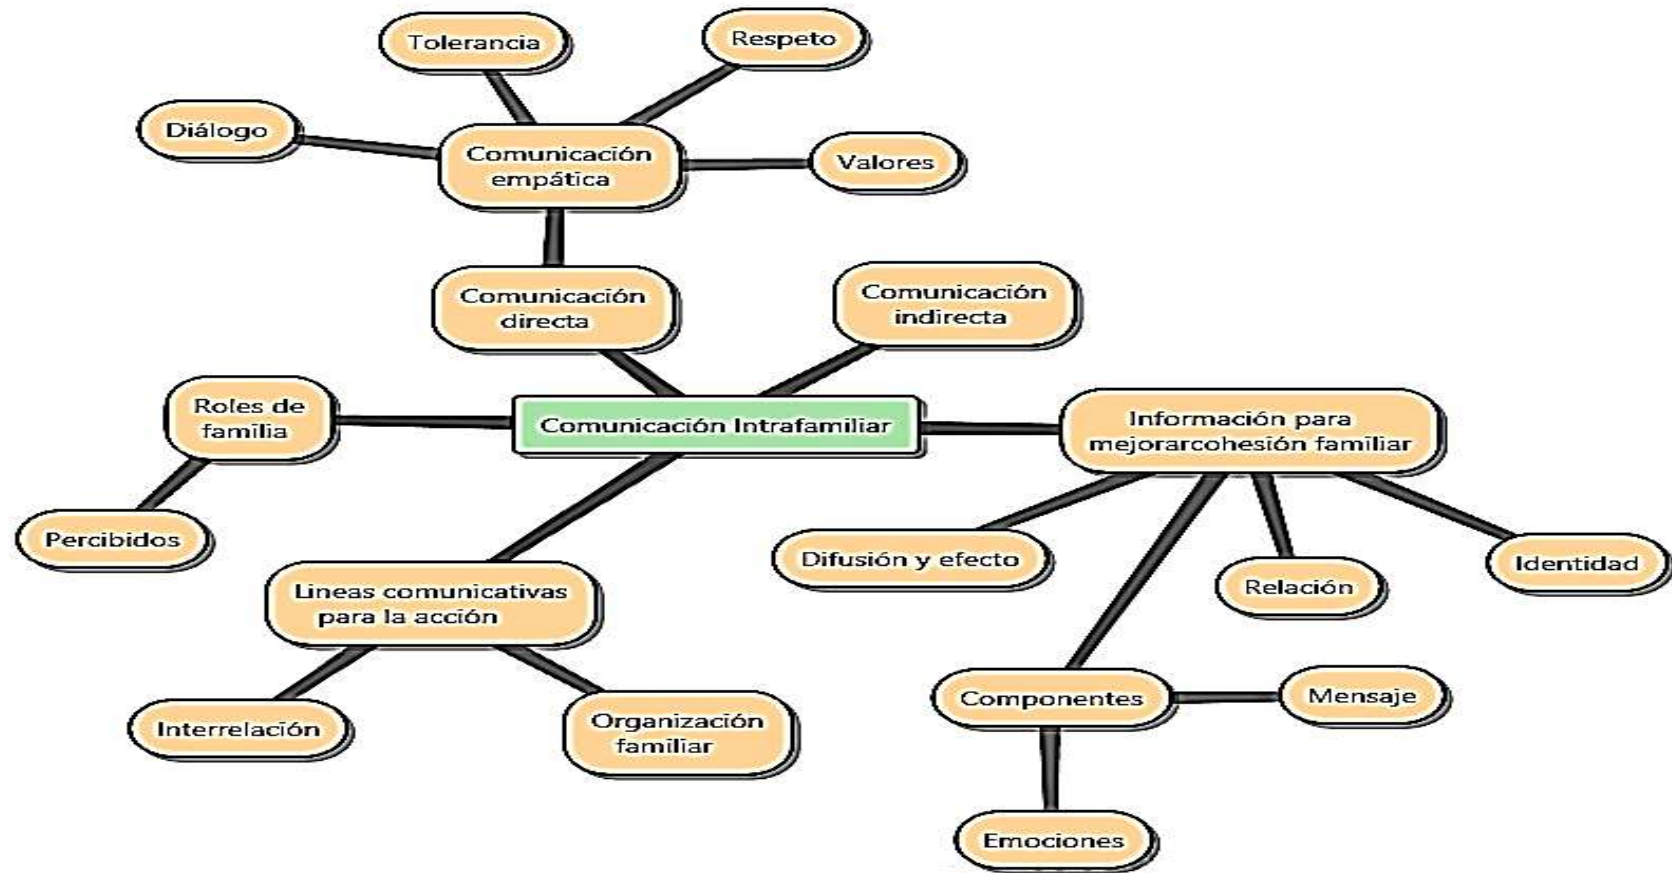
Tolerancia

Respeto

Diálogo

Comunicación empática

Valores

Comunicación directa

Comunicación indirecta

Roles de familia

Comunicación Intrafamiliar

Información para mejorarcohesión familiar

Percibidos

Difusión y efecto

Relación

Identidad

Lineas comunicativas para la acción

Interrelación

Organización familiar

Componentes

Mensaje

Emociones